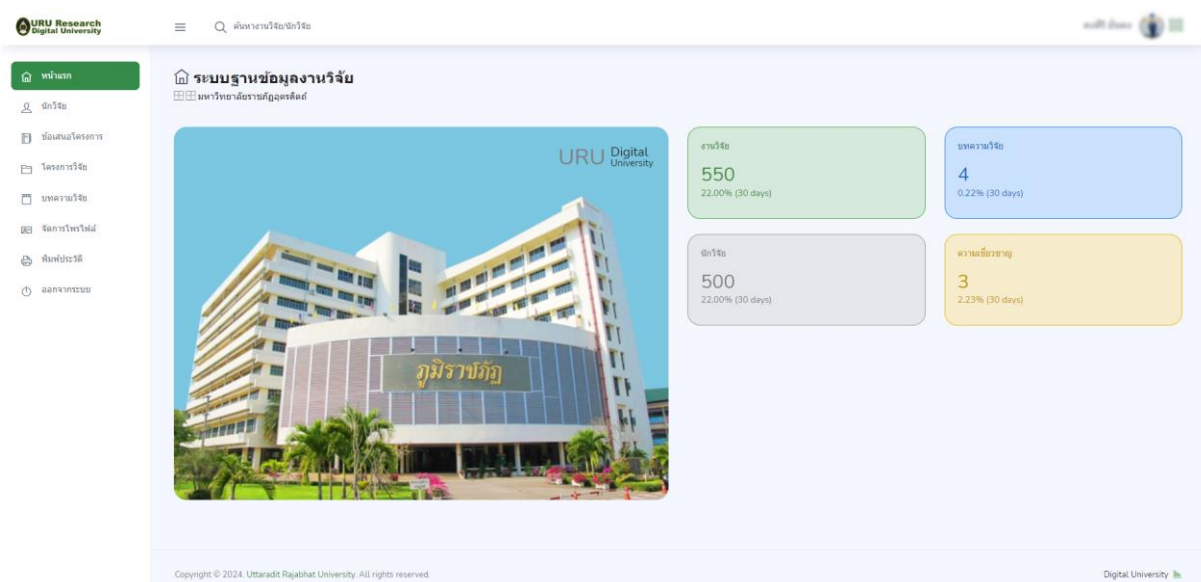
URU Research
Digital University

ค้นหางานวิจัย/นักวิจัย

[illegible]

หน้าแรก
นักวิจัย
ข้อเสนอโครงการ
โครงการวิจัย
บทความวิจัย
จัดการโปรไฟล์
พิมพ์ประวัติ
ออกจากระบบ

ระบบฐานข้อมูลงานวิจัย
มหาวิทยาลัยราชภัฏอุตรดิตถ์

URU Digital University

ภูมิราชภัฏ

งานวิจัย
550
22.00% (30 days)

บทความวิจัย
4
0.22% (30 days)

นักวิจัย
500
22.00% (30 days)

ความเชี่ยวชาญ
3
2.23% (30 days)

Copyright © 2024. Uttaradit Rajabhat University. All rights reserved.

Digital University